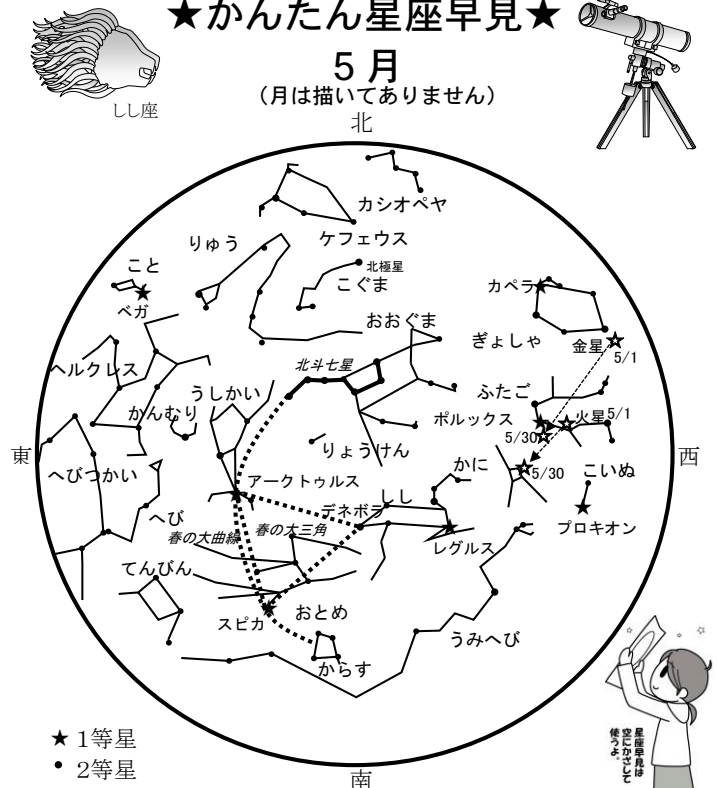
★かんたん星座早見★

5月
(月は描いてありません)

しし座

北

カシオペヤ
ケフェウス
りゅう
こと
ベガ
北極星
こぐま
カペラ
ぎょしゃ
おおぐま
金星
5/1
北斗七星
ヘルクレス
うしかい
ふたご
かんむり
ポルックス
火星 5/1
5/30
東
西
りょうけん
かに
5/30
こいぬ
へびつかい
アークトゥルス
デネボラ
しし
へび
春の大曲線
春の大三角
レグルス
プロキオン
てんびん
スピカ
おとめ
うみへび
からす

星座早見は空にかざして使うよ。

★ 1等星
• 2等星

南